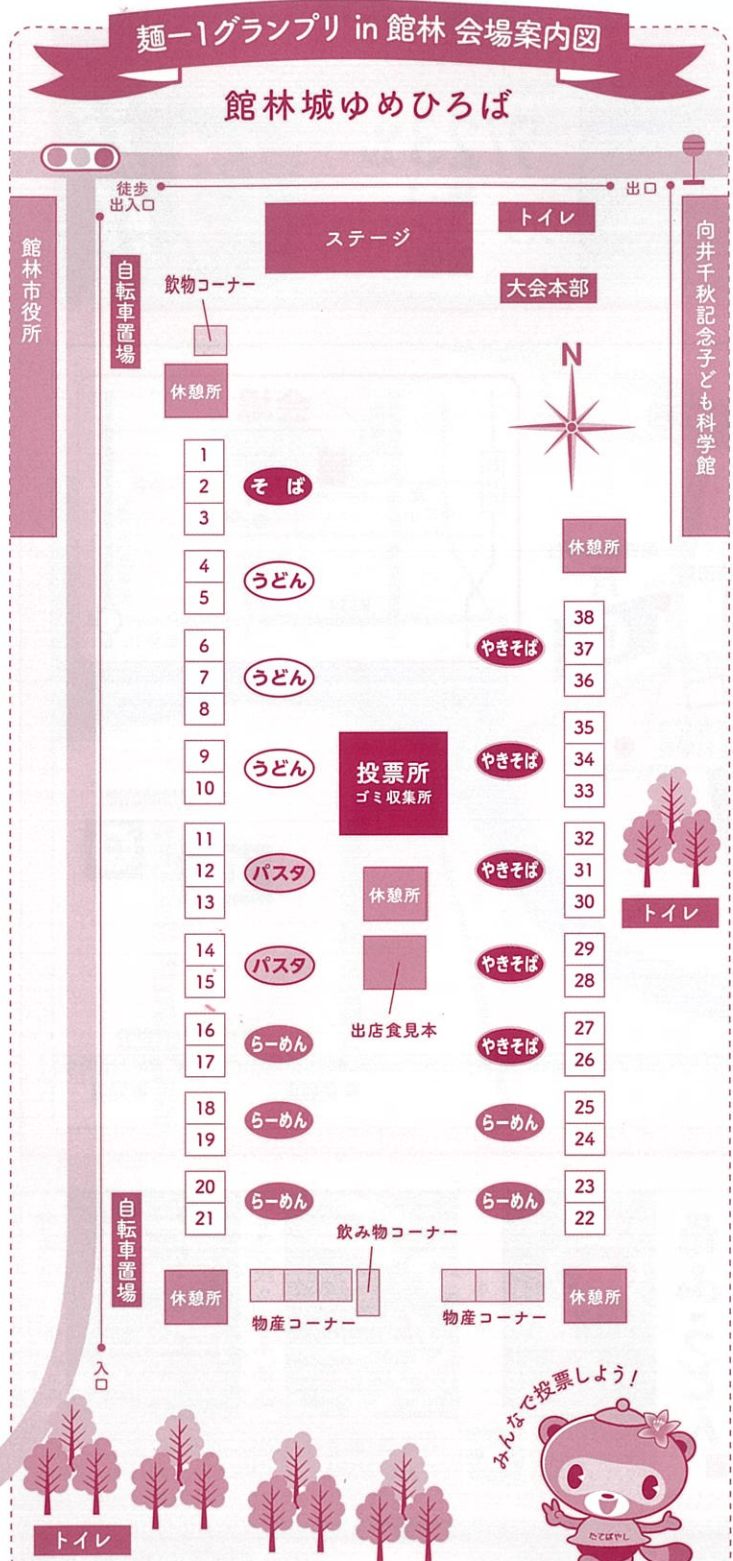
麺一1グランプリ in 館林 会場案内図

館林城ゆめひろば

徒歩出入口

出口

館林市役所

ステージ

トイレ

大会本部

向井千秋記念子ども科学館

自転車置場

飲物コーナー

休憩所

N

1
2
3
そば

4
5
うどん

6
7
8
うどん

9
10
うどん

11
12
13
パスタ

14
15
パスタ

16
17
らーめん

18
19
らーめん

20
21
らーめん

休憩所

38
37
36
やきそば

35
34
33
やきそば

32
31
30
やきそば

29
28
やきそば

27
26
やきそば

25
24
らーめん

23
22
らーめん

投票所
ゴミ収集所

休憩所

出店食見本

トイレ

自転車置場

飲み物コーナー

休憩所

物産コーナー

物産コーナー

休憩所

入口

みんなで投票しよう!

たてばやし

トイレ